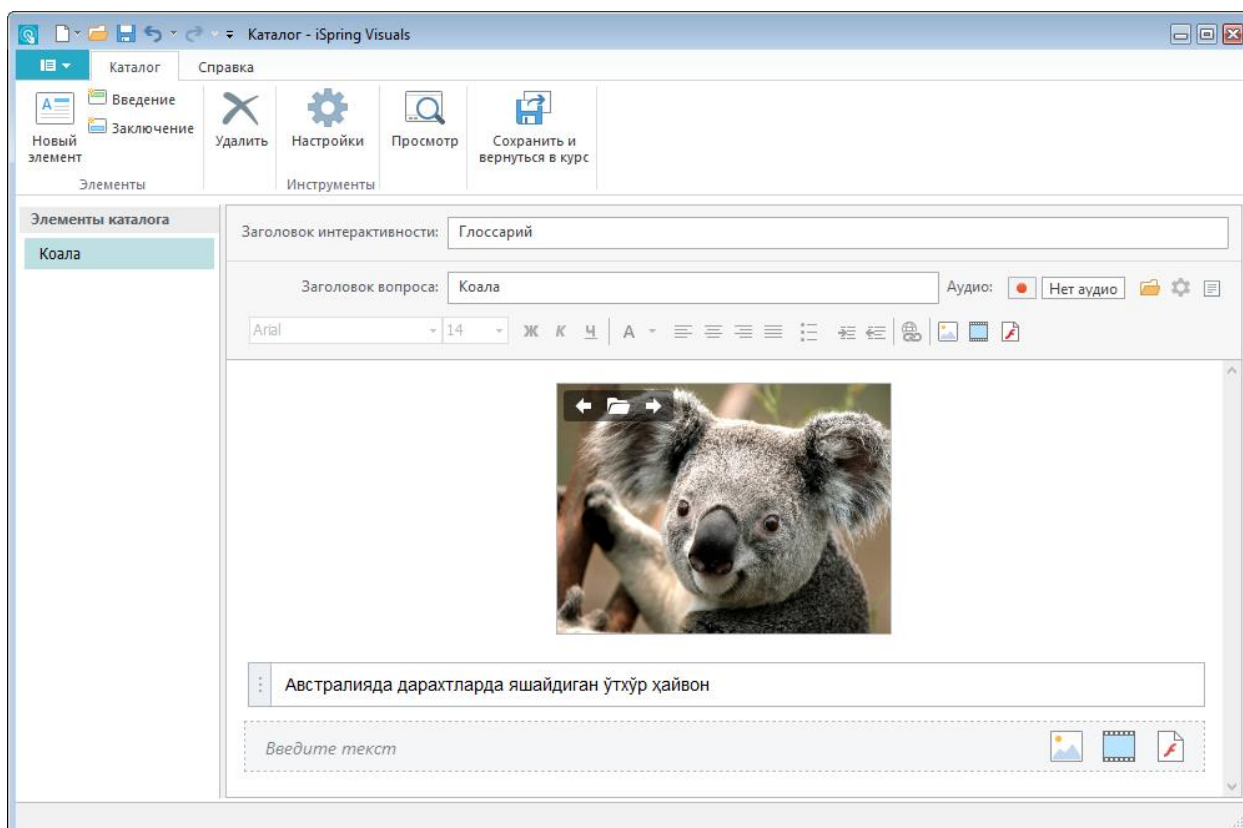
Каталог - iSpring Visuals

Каталог Справка

Новый элемент
Введение
Заключение
Элементы

Удалить

Настройки
Инструменты

Просмотр

Сохранить и вернуться в курс

Элементы каталога
Коала

Заголовок интерактивности: Глоссарий

Заголовок вопроса: Коала
Аудио: Нет аудио

Arial 14 Ж К Ч А

Австралияда дарахтларда яшайдиган ўтхўр ҳайвон

Введите текст